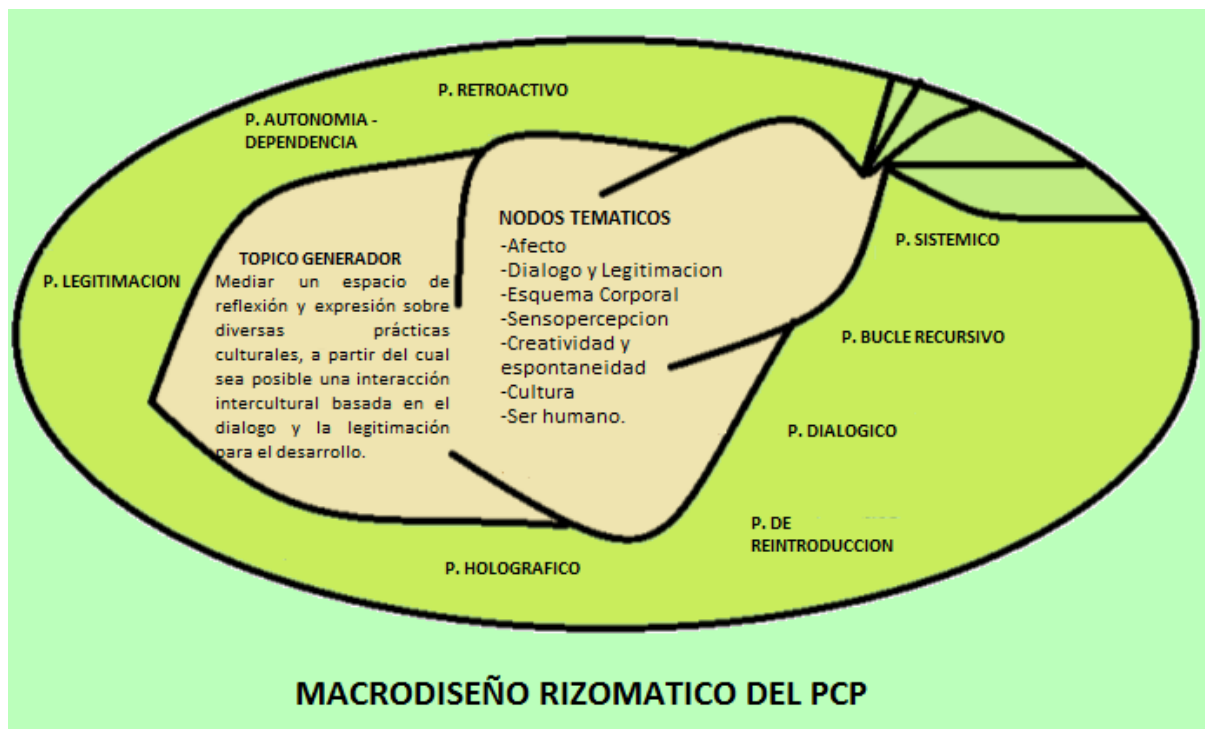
P. RETROACTIVO

P. AUTONOMIA - DEPENDENCIA

P. LEGITIMACION

TOPICO GENERADOR
Mediar un espacio de reflexión y expresión sobre diversas prácticas culturales, a partir del cual sea posible una interacción intercultural basada en el dialogo y la legitimación para el desarrollo.

NODOS TEMATICOS
-Afecto
-Dialogo y Legitimacion
-Esquema Corporal
-Sensopercepcion
-Creatividad y espontaneidad
-Cultura
-Ser humano.

P. SISTEMICO

P. BUCLE RECURSIVO

P. DIALOGICO

P. DE REINTRODUCCION

P. HOLOGRAFICO

MACRODISEÑO RIZOMATICO DEL PCP